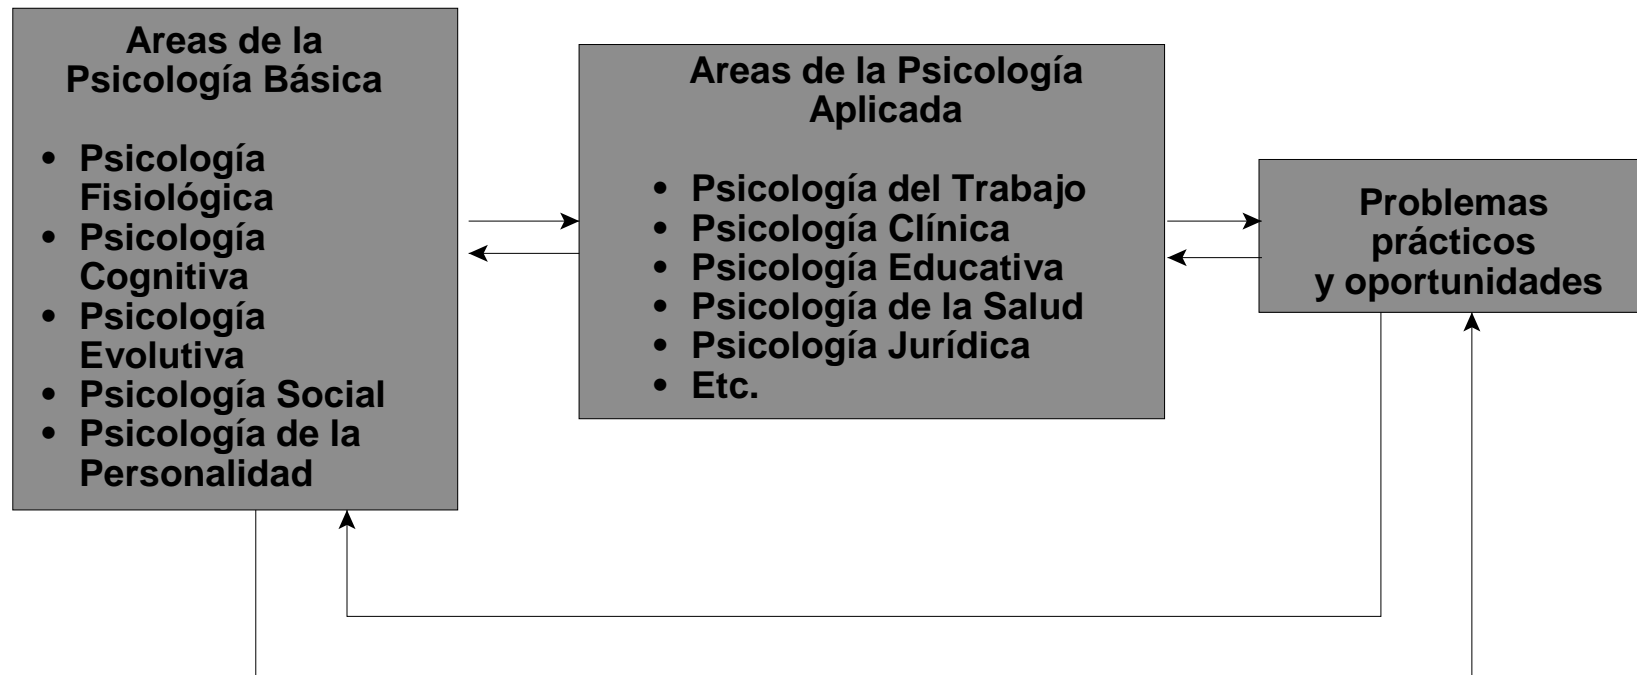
Areas de la Psicología Básica

- Psicología Fisiológica
- Psicología Cognitiva
- Psicología Evolutiva
- Psicología Social
- Psicología de la Personalidad

Areas de la Psicología Aplicada

- Psicología del Trabajo
- Psicología Clínica
- Psicología Educativa
- Psicología de la Salud
- Psicología Jurídica
- Etc.

Problemas prácticos y oportunidades